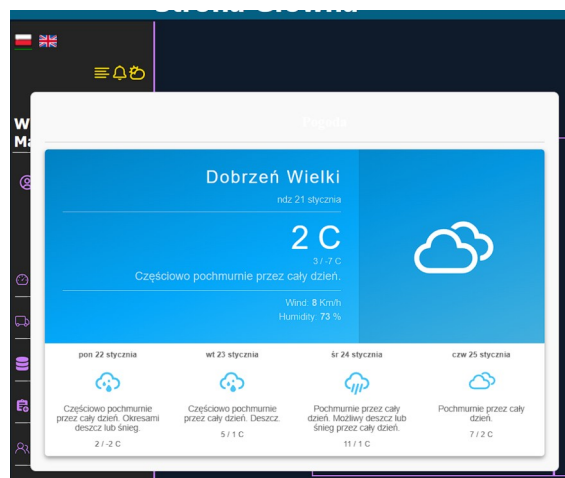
Pogoda

Dobrzeń Wielki

ndz 21 stycznia

2 C

3 / -7 C

Częściowo pochmurnie przez cały dzień.

Wind: 8 Km/h
Humidity: 73 %

pon 22 stycznia

Częściowo pochmurnie przez cały dzień. Okresami deszcz lub śnieg.

2 / -2 C

wt 23 stycznia

Częściowo pochmurnie przez cały dzień. Deszcz.

5 / 1 C

śr 24 stycznia

Pochmurnie przez cały dzień. Możliwy deszcz lub śnieg przez cały dzień.

11 / 1 C

czw 25 stycznia

Pochmurnie przez cały dzień.

7 / 2 C